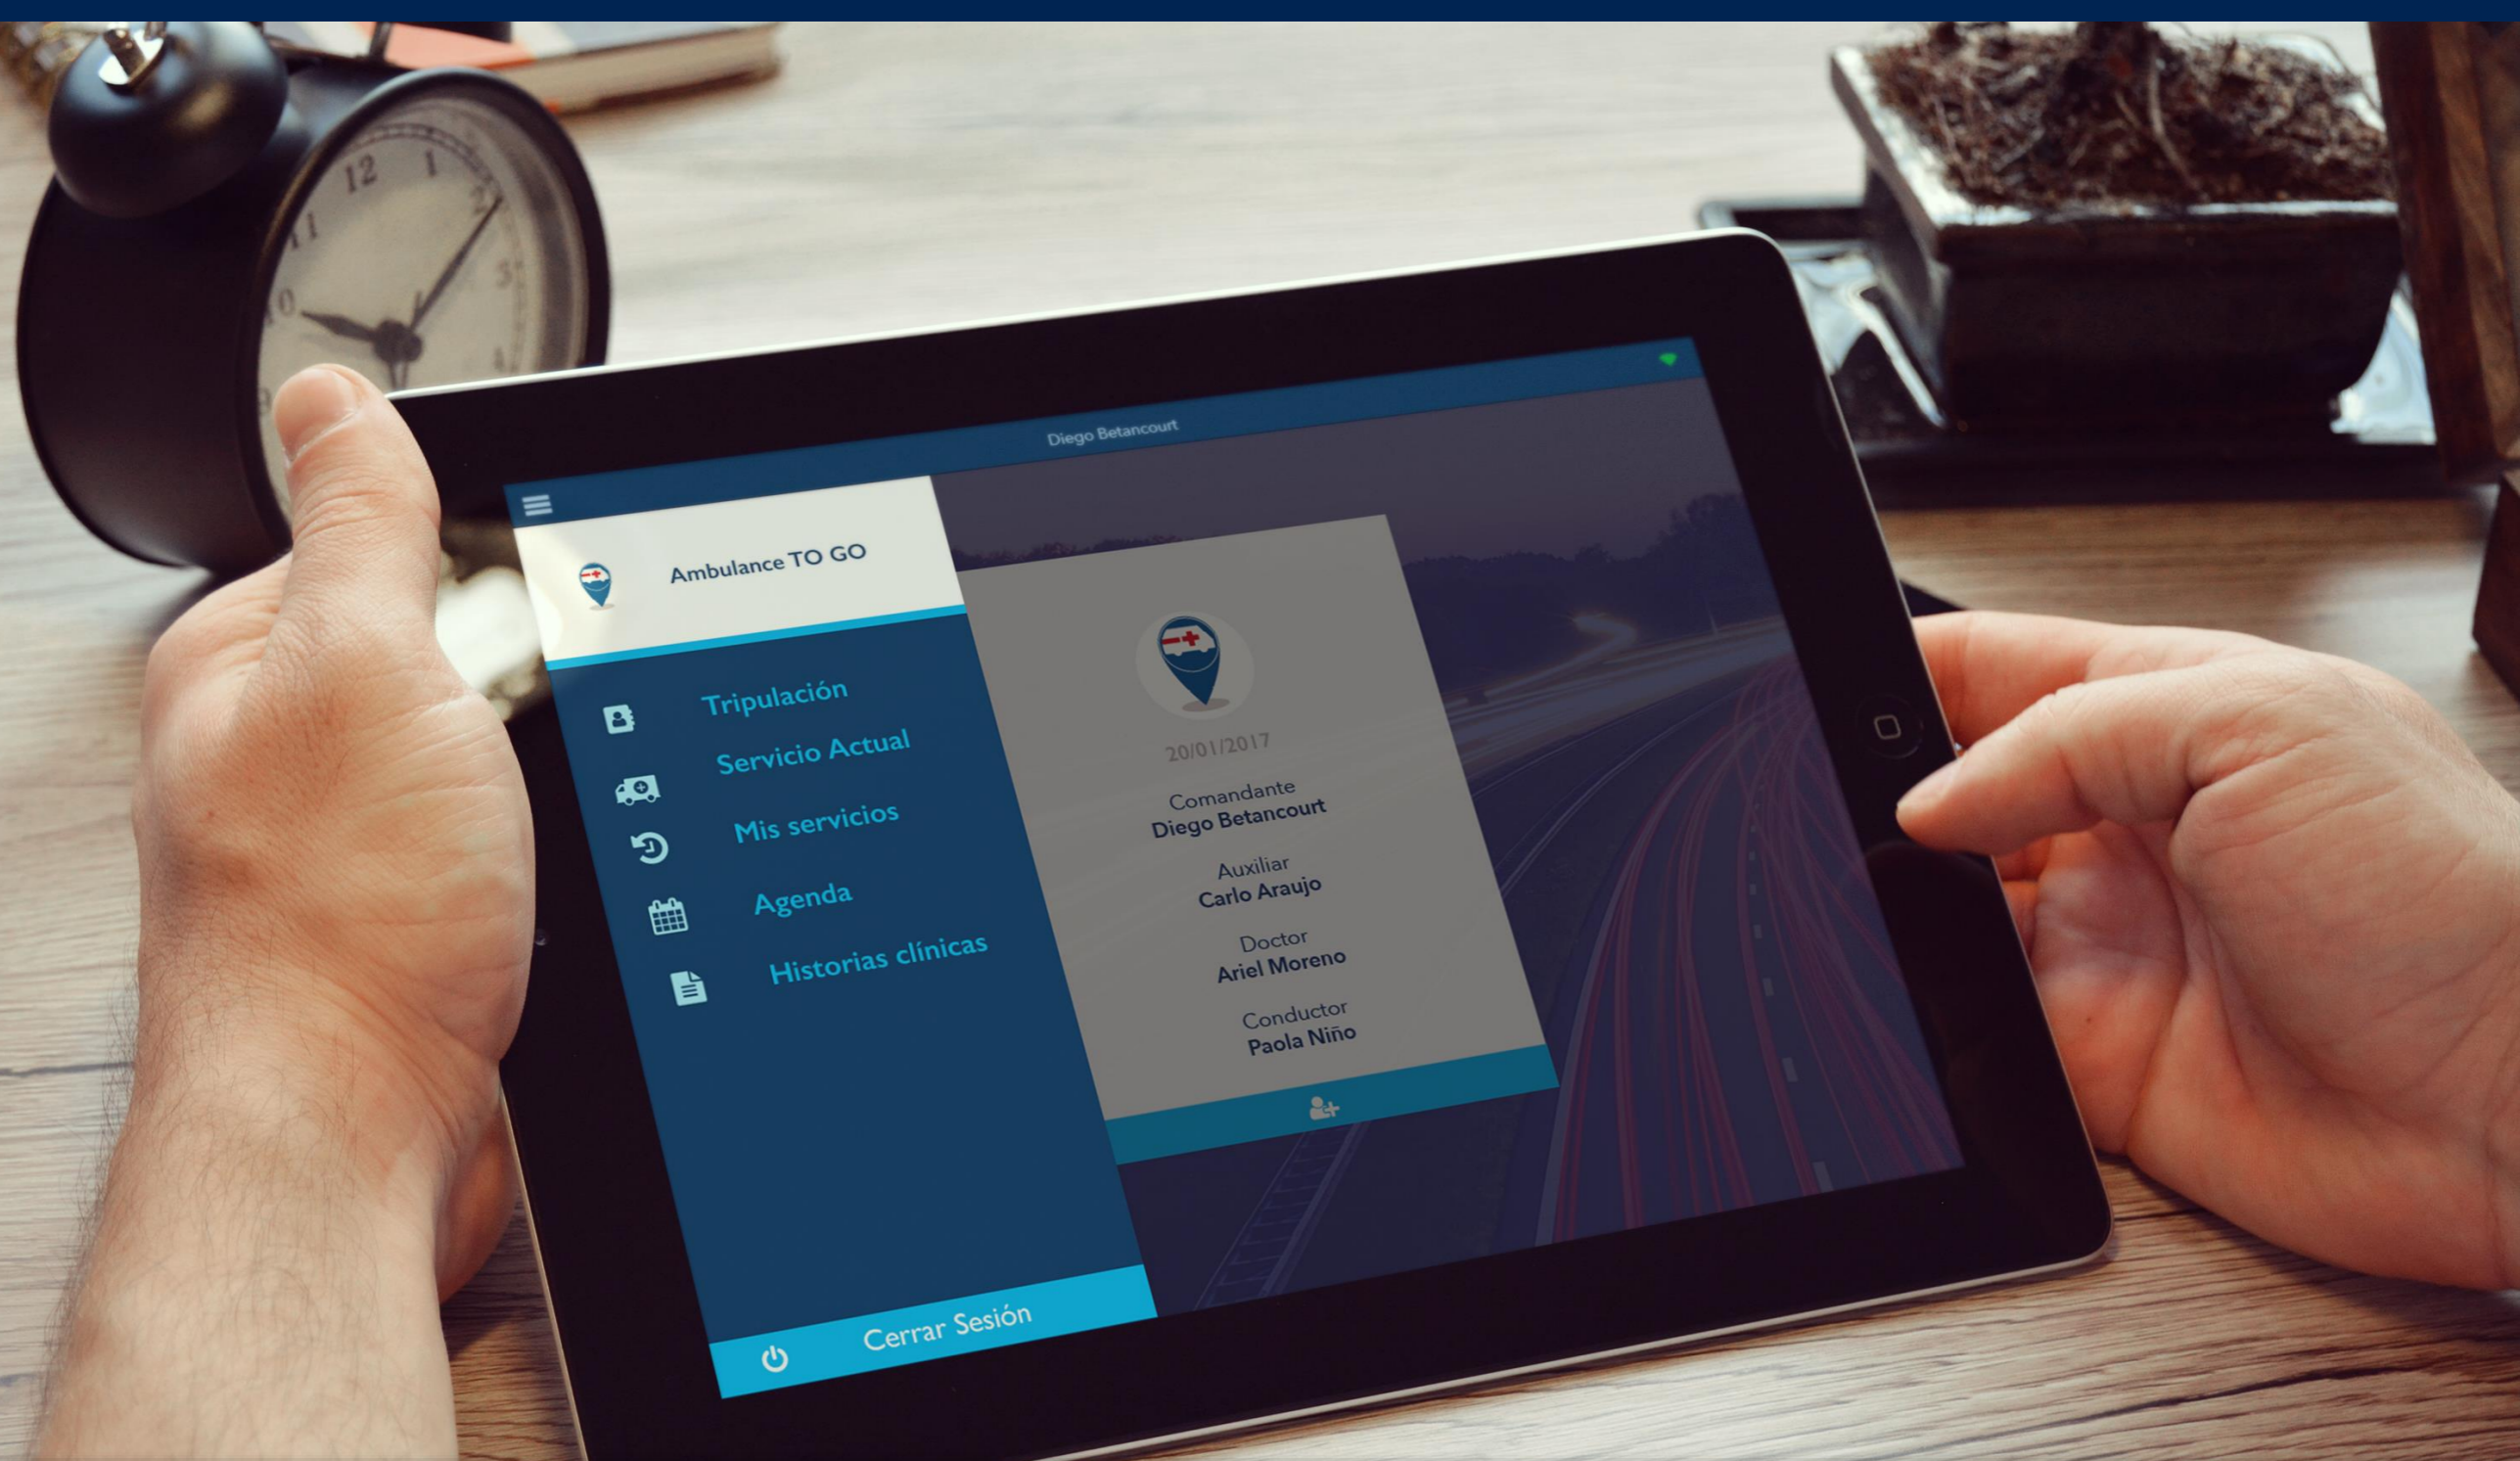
Diego Betancourt

Ambulance TO GO

Tripulación
Servicio Actual
Mis servicios
Agenda
Historias clínicas

Cerrar Sesión

20/01/2017

Comandante
Diego Betancourt

Auxiliar
Carlo Araujo

Doctor
Ariel Moreno

Conductor
Paola Niño